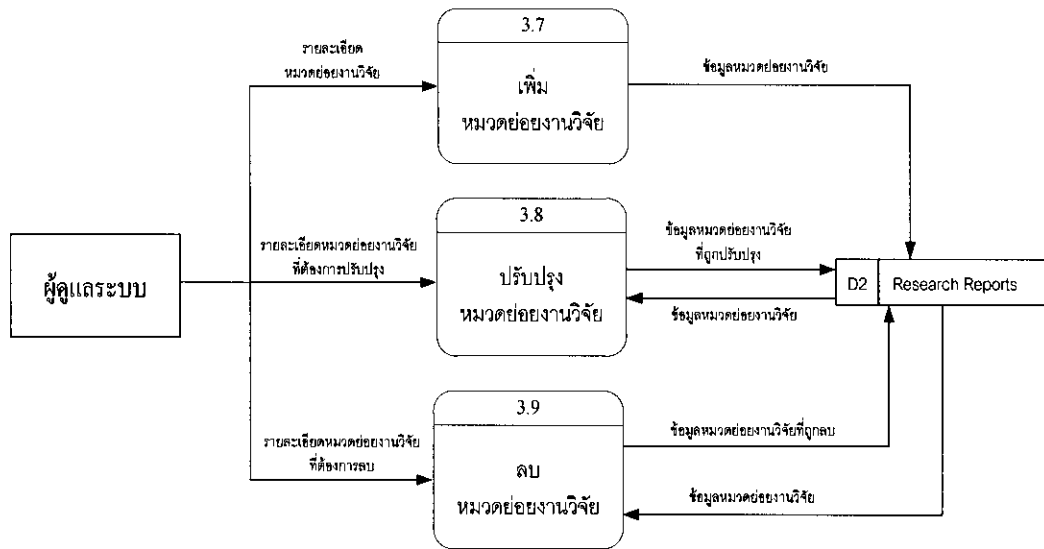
ผู้ดูแลระบบ

รายละเอียด หมวดย่อยงานวิจัย

3.7

เพิ่ม หมวดย่อยงานวิจัย

ข้อมูลหมวดย่อยงานวิจัย

รายละเอียดหมวดย่อยงานวิจัย ที่ต้องการปรับปรุง

3.8

ปรับปรุง หมวดย่อยงานวิจัย

ข้อมูลหมวดย่อยงานวิจัย ที่ถูกปรับปรุง

ข้อมูลหมวดย่อยงานวิจัย

D2 | Research Reports

รายละเอียดหมวดย่อยงานวิจัย ที่ต้องการลบ

3.9

ลบ หมวดย่อยงานวิจัย

ข้อมูลหมวดย่อยงานวิจัยที่ถูกลบ

ข้อมูลหมวดย่อยงานวิจัย